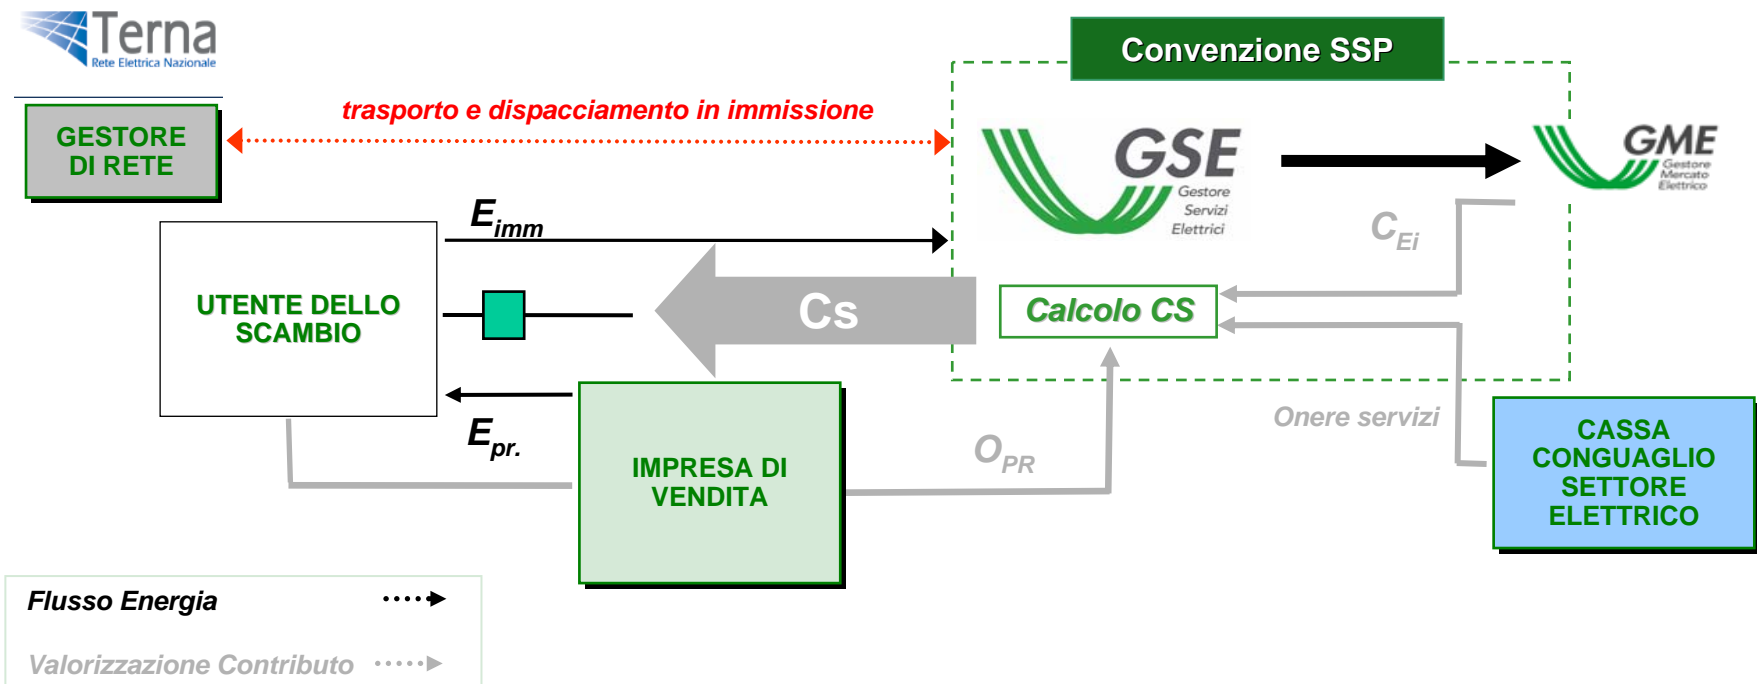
Terna
Rete Elettrica Nazionale

Convenzione SSP

GESTORE DI RETE

trasporto e dispacciamento in immissione

GSE
Gestore
Servizi
Elettrici

GME
Gestore
Mercato
Elettrico

$E_{imm}$

$C_{Ei}$

UTENTE DELLO SCAMBIO

Cs

Calcolo CS

$E_{pr.}$

IMPRESA DI VENDITA

$O_{PR}$

Onere servizi

CASSA CONGUAGLIO SETTORE ELETTRICO

Flusso Energia

Valorizzazione Contributo